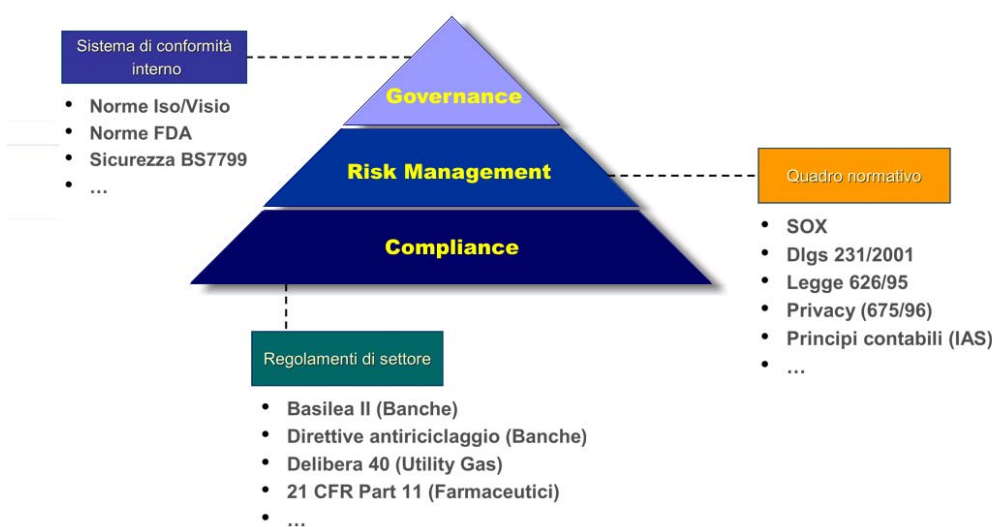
Sistema di conformità interno

- Norme Iso/Visio
- Norme FDA
- Sicurezza BS7799
- …

Governance

Risk Management

Compliance

Quadro normativo

- SOX
- Dlgs 231/2001
- Legge 626/95
- Privacy (675/96)
- Principi contabili (IAS)
- …

Regolamenti di settore

- Basilea II (Banche)
- Direttive antiriciclaggio (Banche)
- Delibera 40 (Utility Gas)
- 21 CFR Part 11 (Farmaceutici)
- …